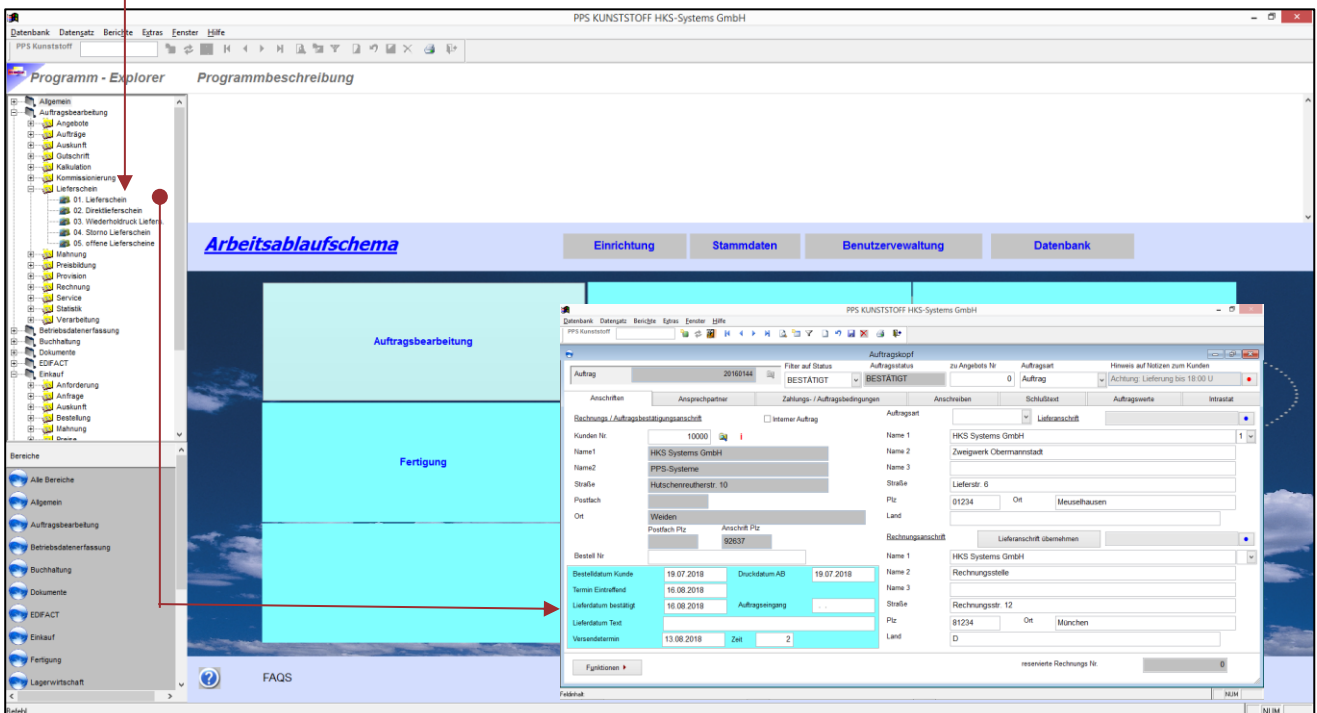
PPS KUNSTSTOFF HKS-Systems GmbH

Datenbank Datensatz Berichte Extras Fenster Hilfe

PPS Kunststoff

Programm - Explorer

Programmbeschreibung

Allgemein
Auftragsbearbeitung
Angebote
Aufträge
Auskunft
Gutschrift
Kalkulation
Kommissionierung
Lieferschein
01. Lieferschein
02. Direktlieferschein
03. Wiederholdruck Liefers
04. Storno Lieferschein
05. offene Lieferscheine
Mahnung
Preisbildung
Provision
Rechnung
Service
Statistik
Verarbeitung
Betriebsdatenerfassung
Buchhaltung
Dokumente
EDIFACT
Einkauf
Anforderung
Anfrage
Auskunft
Bestellung
Mahnung
Preise

Bereiche
Alle Bereiche
Allgemein
Auftragsbearbeitung
Betriebsdatenerfassung
Buchhaltung
Dokumente
EDIFACT
Einkauf
Fertigung
Lagerwirtschaft

Arbeitsablaufschema

Einrichtung
Stammdaten
Benutzervewaltung
Datenbank

Auftragsbearbeitung

Fertigung

FAQS

PPS KUNSTSTOFF HKS-Systems GmbH

Datenbank Datensatz Berichte Extras Fenster Hilfe

PPS Kunststoff

Auftragskopf

Auftrag 20160144
Filter auf Status BESTÄTIGT
Auftragsstatus BESTÄTIGT
zu Angebots Nr 0
Auftragsart Auftrag
Hinweis auf Notizen zum Kunden Achtung: Lieferung bis 18:00 U

Anschriften
Ansprechpartner
Zahlungs- / Auftragsbedingungen
Anschreiben
Schlußtext
Auftragswerte
Intrastat

Rechnungs / Auftragsbestätigungsanschrift
Interner Auftrag
Kunden Nr. 10000
Name1 HKS Systems GmbH
Name2 PPS-Systeme
Straße Hutschenreutherstr. 10
Postfach
Ort Weiden
Postfach Plz
Anschrift Plz 92637
Bestell Nr

Bestelldatum Kunde 19.07.2018
Druckdatum AB 19.07.2018
Termin Eintreffend 16.08.2018
Lieferdatum bestätigt 16.08.2018
Auftragseingang . .
Lieferdatum Text
Versendetermin 13.08.2018
Zeit 2

Auftragsart
Lieferanschrift
Name 1 HKS Systems GmbH
Name 2 Zweigwerk Obermannstadt
Name 3
Straße Lieferstr. 6
Plz 01234
Ort Meuselhausen
Land

Rechnungsanschrift
Lieferanschrift übernehmen
Name 1 HKS Systems GmbH
Name 2 Rechnungsstelle
Name 3
Straße Rechnungsstr. 12
Plz 81234
Ort München
Land D

Funktionen
reservierte Rechnungs Nr. 0

Feldinhalt
NUM

Befehl
NUM